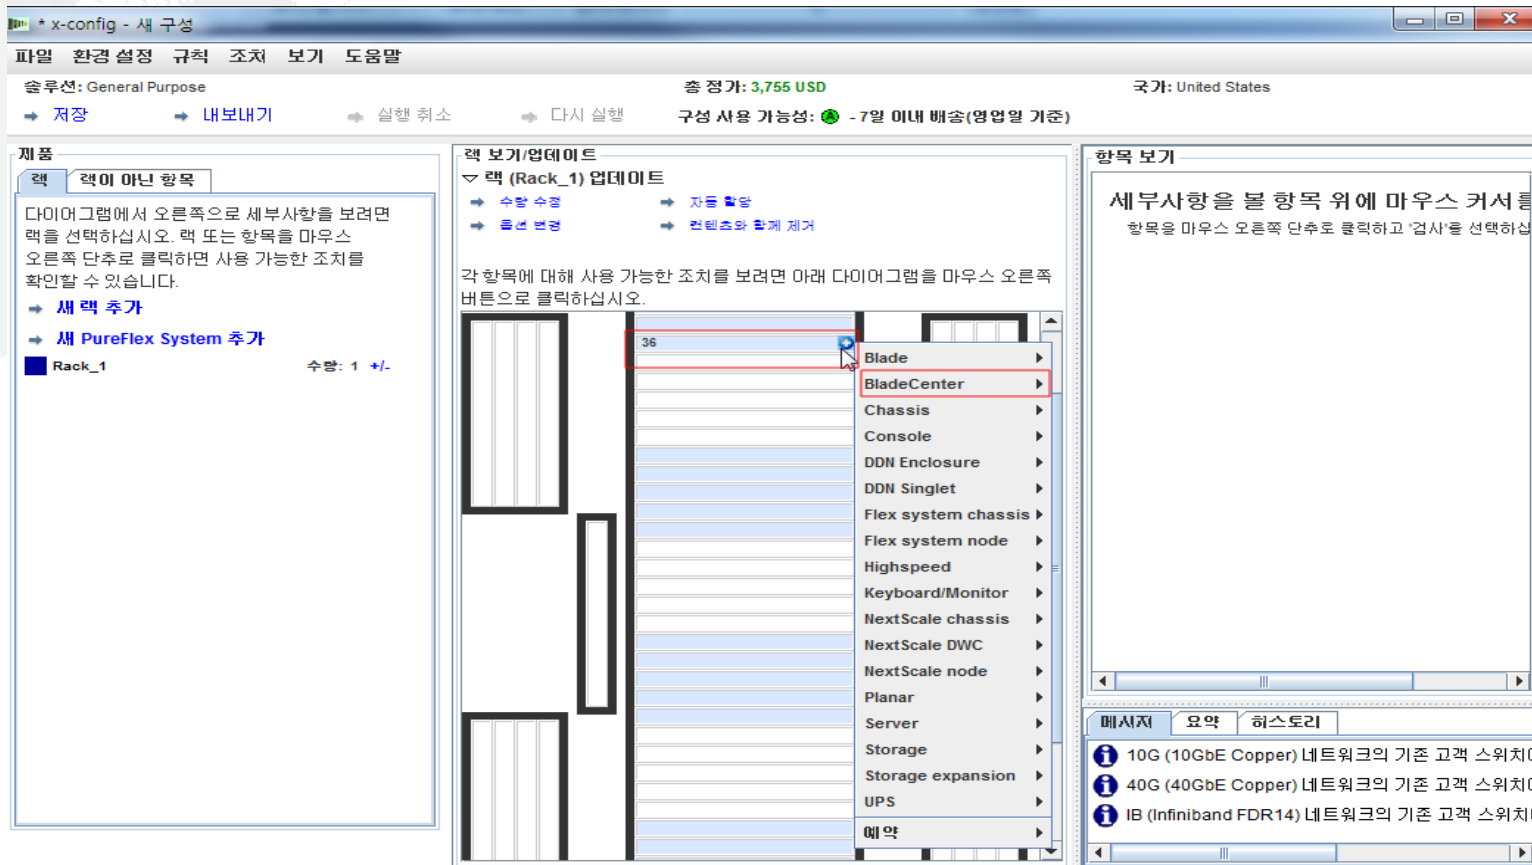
* x-config - 새 구성

파일 환경 설정 규칙 조치 보기 도움말

솔루션: General Purpose
총 정가: 3,755 USD
국가: United States

저장 내보내기 실행 취소 다시 실행
구성 사용 가능성: A - 7일 이내 배송(영업일 기준)

제품
랙 랙이 아닌 항목

다이어그램에서 오른쪽으로 세부사항을 보려면 랙을 선택하십시오. 랙 또는 항목을 마우스 오른쪽 단추로 클릭하면 사용 가능한 조치를 확인할 수 있습니다.

새 랙 추가

새 PureFlex System 추가

Rack_1 수량: 1 +/-

랙 보기/업데이트
랙 (Rack_1) 업데이트
수량 수정 자동 할당
옵션 변경 컨텐츠와 함께 제거

각 항목에 대해 사용 가능한 조치를 보려면 아래 다이어그램을 마우스 오른쪽 버튼으로 클릭하십시오.

36

Blade
BladeCenter
Chassis
Console
DDN Enclosure
DDN Singlet
Flex system chassis
Flex system node
Highspeed
Keyboard/Monitor
NextScale chassis
NextScale DWC
NextScale node
Planar
Server
Storage
Storage expansion
UPS
예약

항목 보기
세부사항을 볼 항목 위에 마우스 커서를
항목을 마우스 오른쪽 단추로 클릭하고 '검사'를 선택하십

메시지 요약 히스토리
10G (10GbE Copper) 네트워크의 기존 고객 스위치
40G (40GbE Copper) 네트워크의 기존 고객 스위치
IB (Infiniband FDR14) 네트워크의 기존 고객 스위치